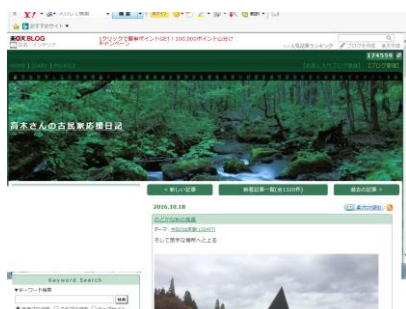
Y! 入力して検索 検索

おすすめサイト

楽天BLOG
1クリックで最大ポイント3倍！100,000ポイント山分けキャンペーン
いい記事ランキング ブログを作成 楽天市場

HOME | DIARY | PROFILE
お気に入りブログ登録 ブログ登録
274559

青木さんの古民家応援日記

< 新しい記事
新着記事一覧(全1320件)
過去の記事 >

2016.10.18
最大化する
のどか北海道周遊
テーマ：古民家再生(12407)
そして目指す場所へと上る

Keyword Search
▼キーワード検索
検索